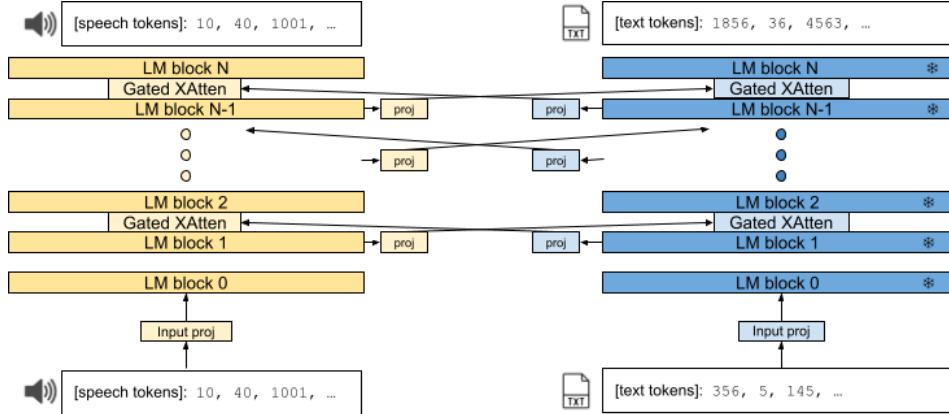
[speech tokens]: 10, 40, 1001, …

TXT

[text tokens]: 1856, 36, 4563, …

LM block N

Gated XAtten

LM block N-1

proj

proj

LM block N

Gated XAtten

LM block N-1

proj

proj

LM block 2

Gated XAtten

LM block 1

proj

proj

LM block 2

Gated XAtten

LM block 1

LM block 0

LM block 0

Input proj

Input proj

[speech tokens]: 10, 40, 1001, …

TXT

[text tokens]: 356, 5, 145, …